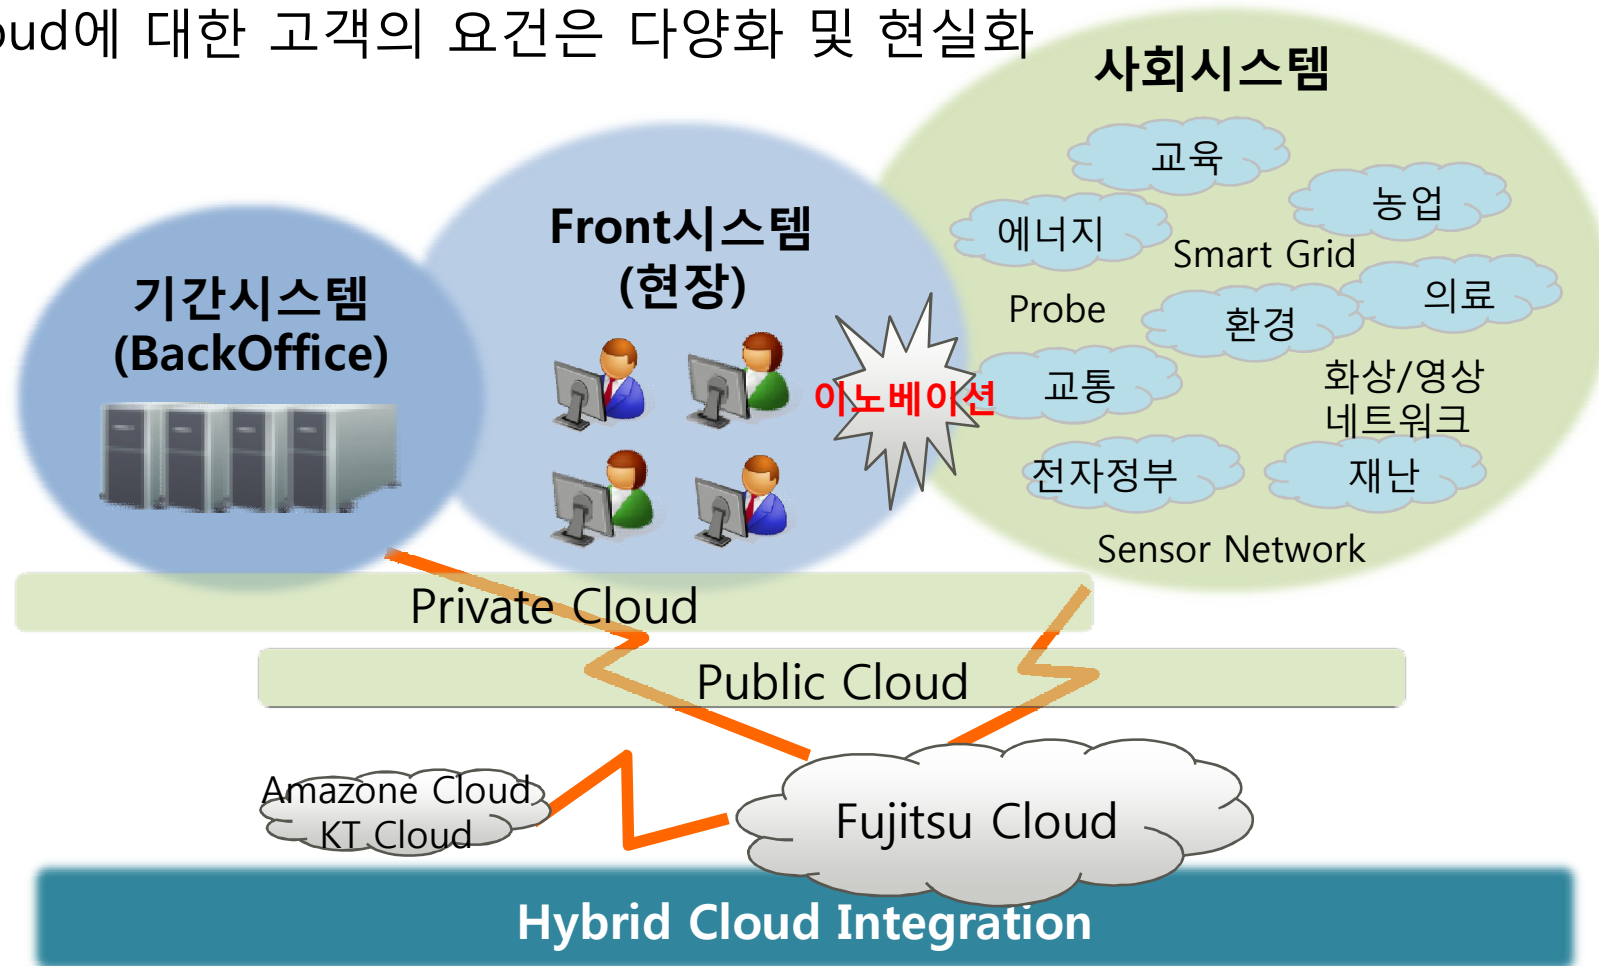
oud에 대한 고객의 요건은 다양화 및 현실화

사회시스템

교육

농업

에너지

Smart Grid

의료

Probe

환경

교통

화상/영상 네트워크

전자정부

재난

Sensor Network

Front시스템 (현장)

기간시스템 (BackOffice)

이노베이션

Private Cloud

Public Cloud

Amazone Cloud
KT Cloud

Fujitsu Cloud

Hybrid Cloud Integration